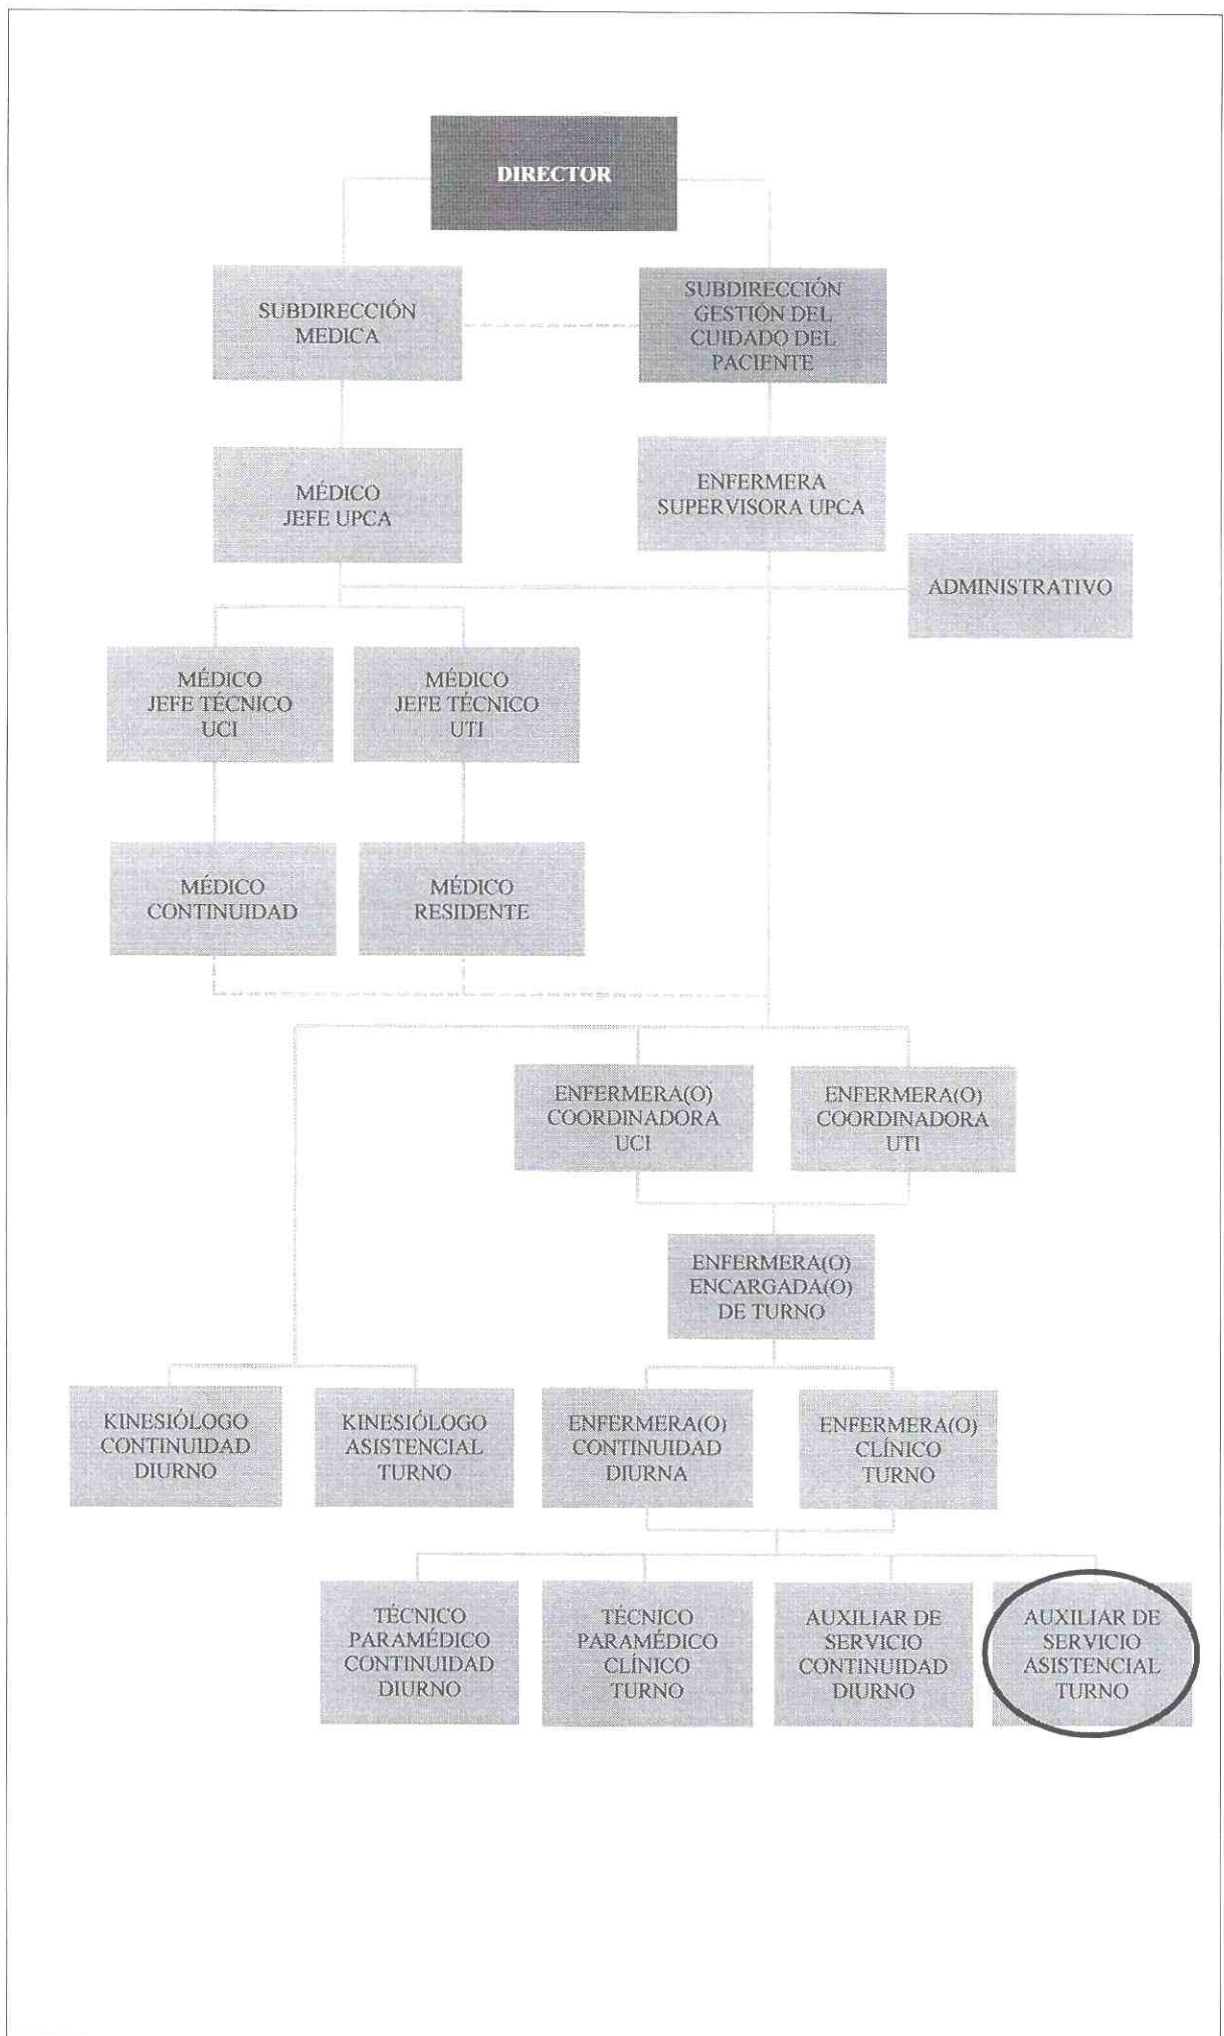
DIRECTOR

SUBDIRECCIÓN MEDICA

SUBDIRECCIÓN GESTIÓN DEL CUIDADO DEL PACIENTE

MÉDICO JEFE UPCA

ENFERMERA SUPERVISORA UPCA

ADMINISTRATIVO

MÉDICO JEFE TÉCNICO UCI

MÉDICO JEFE TÉCNICO UTI

MÉDICO CONTINUIDAD

MÉDICO RESIDENTE

ENFERMERA(O) COORDINADORA UCI

ENFERMERA(O) COORDINADORA UTI

ENFERMERA(O) ENCARGADA(O) DE TURNO

KINESIÓLOGO CONTINUIDAD DIURNO

KINESIÓLOGO ASISTENCIAL TURNO

ENFERMERA(O) CONTINUIDAD DIURNA

ENFERMERA(O) CLÍNICO TURNO

TÉCNICO PARAMÉDICO CONTINUIDAD DIURNO

TÉCNICO PARAMÉDICO CLÍNICO TURNO

AUXILIAR DE SERVICIO CONTINUIDAD DIURNO

AUXILIAR DE SERVICIO ASISTENCIAL TURNO